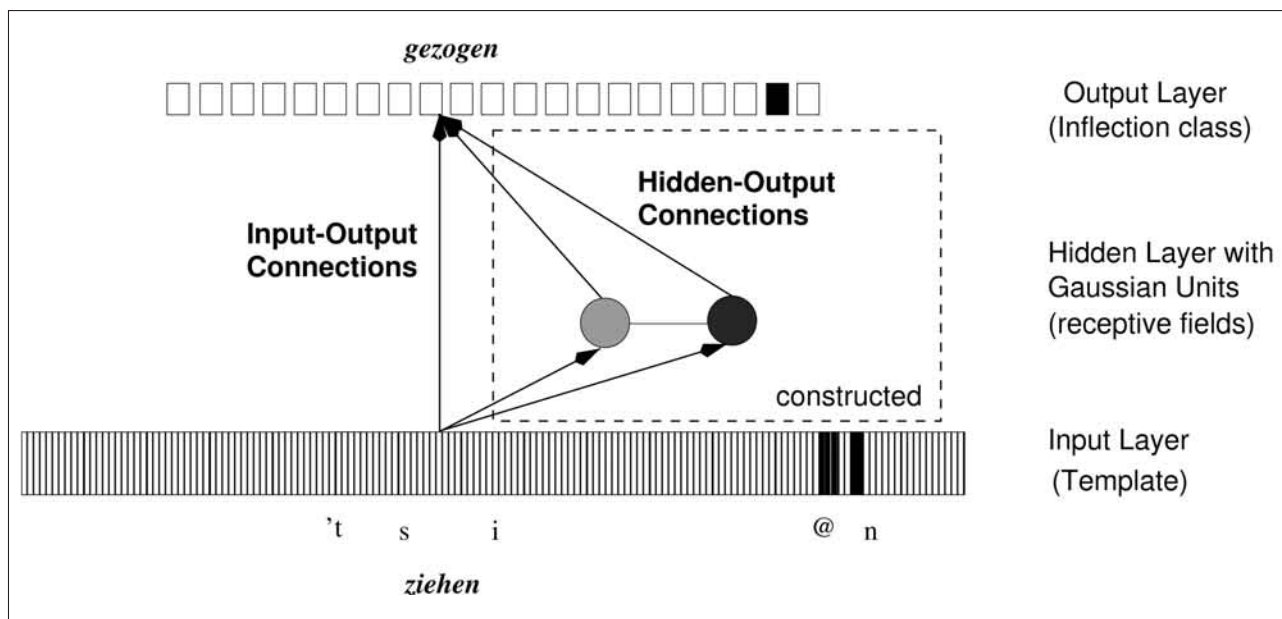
gezogen

Output Layer
(Inflection class)

Hidden-Output Connections

Input-Output Connections

Hidden Layer with Gaussian Units (receptive fields)

constructed

Input Layer
(Template)

't s i @ n

ziehen